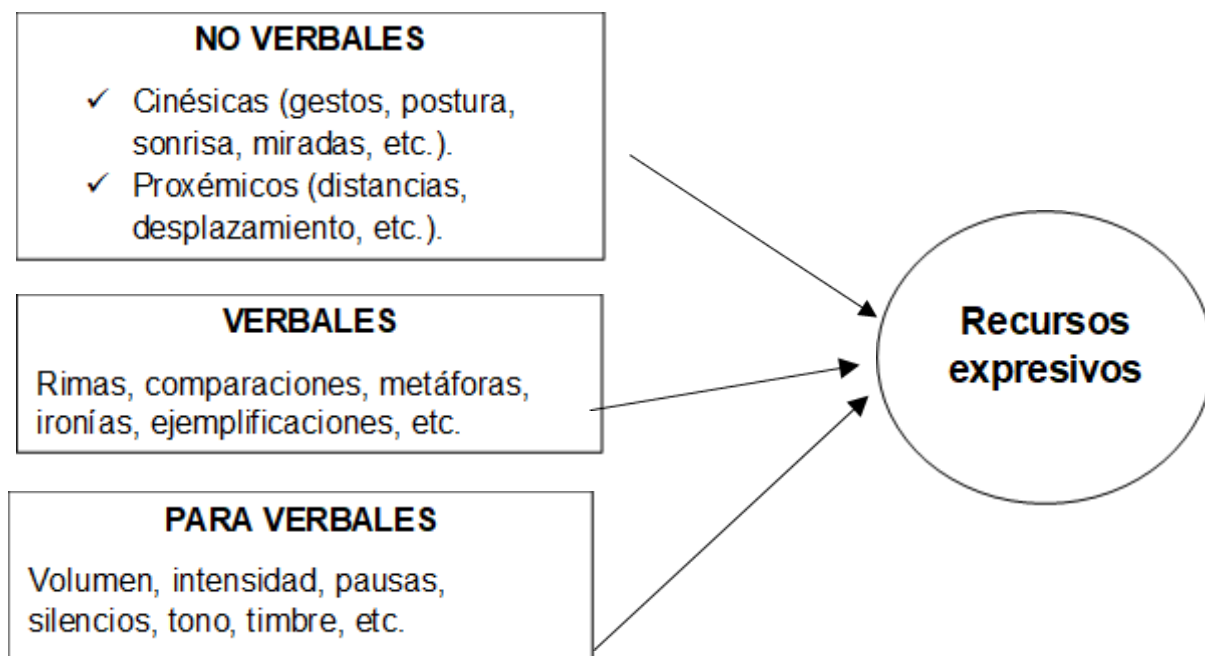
NO VERBALES

✓ Cinésicas (gestos, postura, sonrisa, miradas, etc.).
✓ Proxémicos (distancias, desplazamiento, etc.).

VERBALES

Rimas, comparaciones, metáforas, ironías, ejemplificaciones, etc.

PARA VERBALES

Volumen, intensidad, pausas, silencios, tono, timbre, etc.

Recursos expresivos